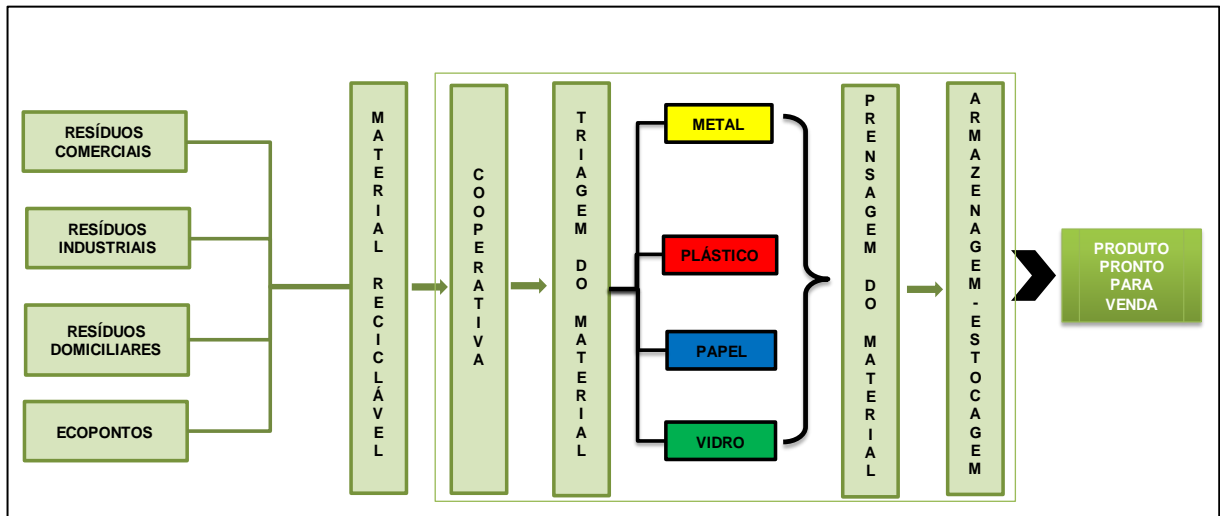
RESÍDUOS COMERCIAIS

RESÍDUOS INDUSTRIAIS

RESÍDUOS DOMICILIARES

ECOPONTOS

MATERIAL RECICLÁVEL

COOPERATIVA

TRIAGEM DO MATERIAL

METAL

PLÁSTICO

PAPEL

VIDRO

PRENSAGEM DO MATERIAL

ARMAZENAGEM - ESTOCAGEM

PRODUTO PRONTO PARA VENDA